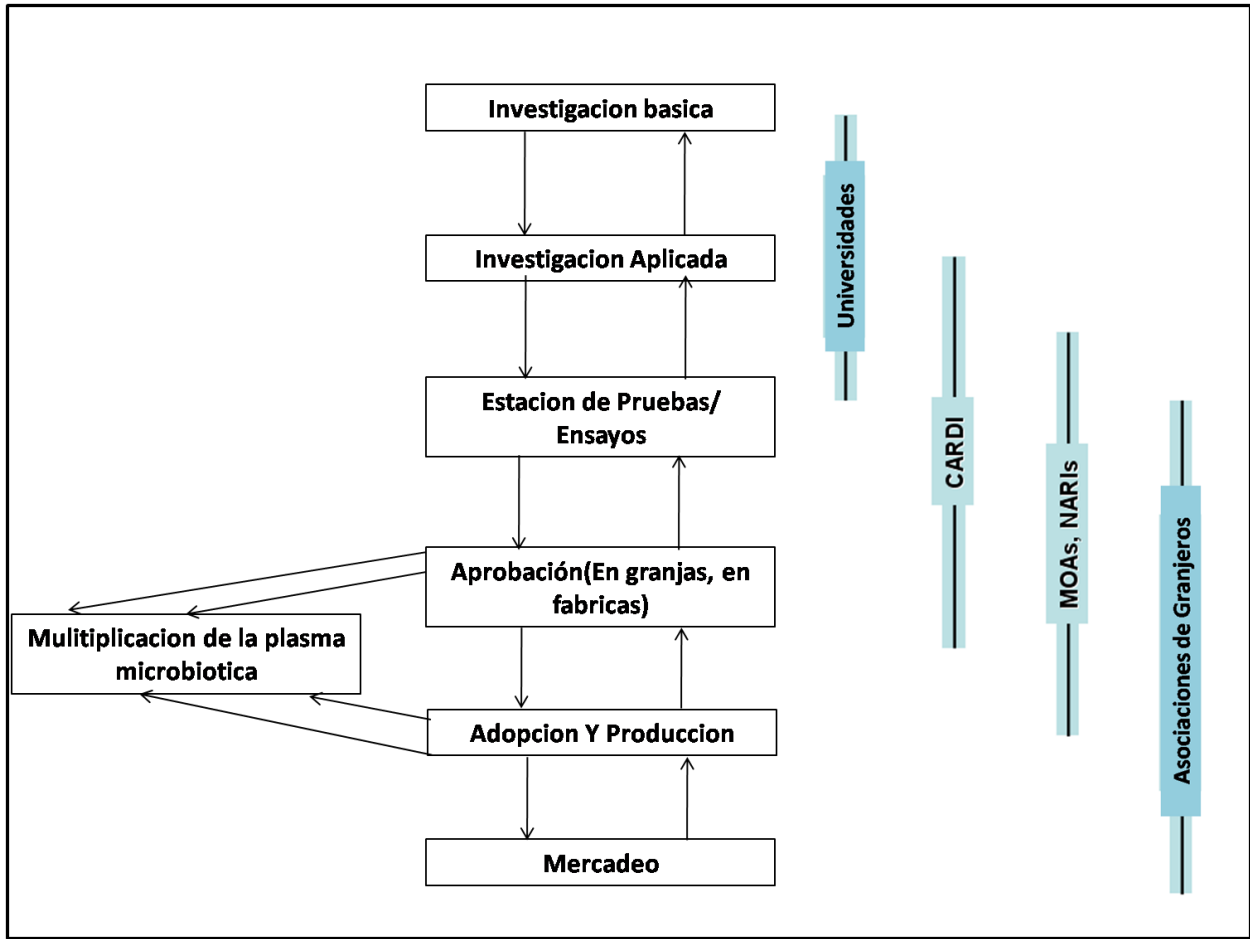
Investigacion basica

Investigacion Aplicada

Estacion de Pruebas/ Ensayos

Aprobación(En granjas, en fabricas)

Mulitiplicacion de la plasma microbiotica

Adopcion Y Produccion

Mercadeo

Universidades

CARDI

MOAs, NARIs

Asociaciones de Granjeros